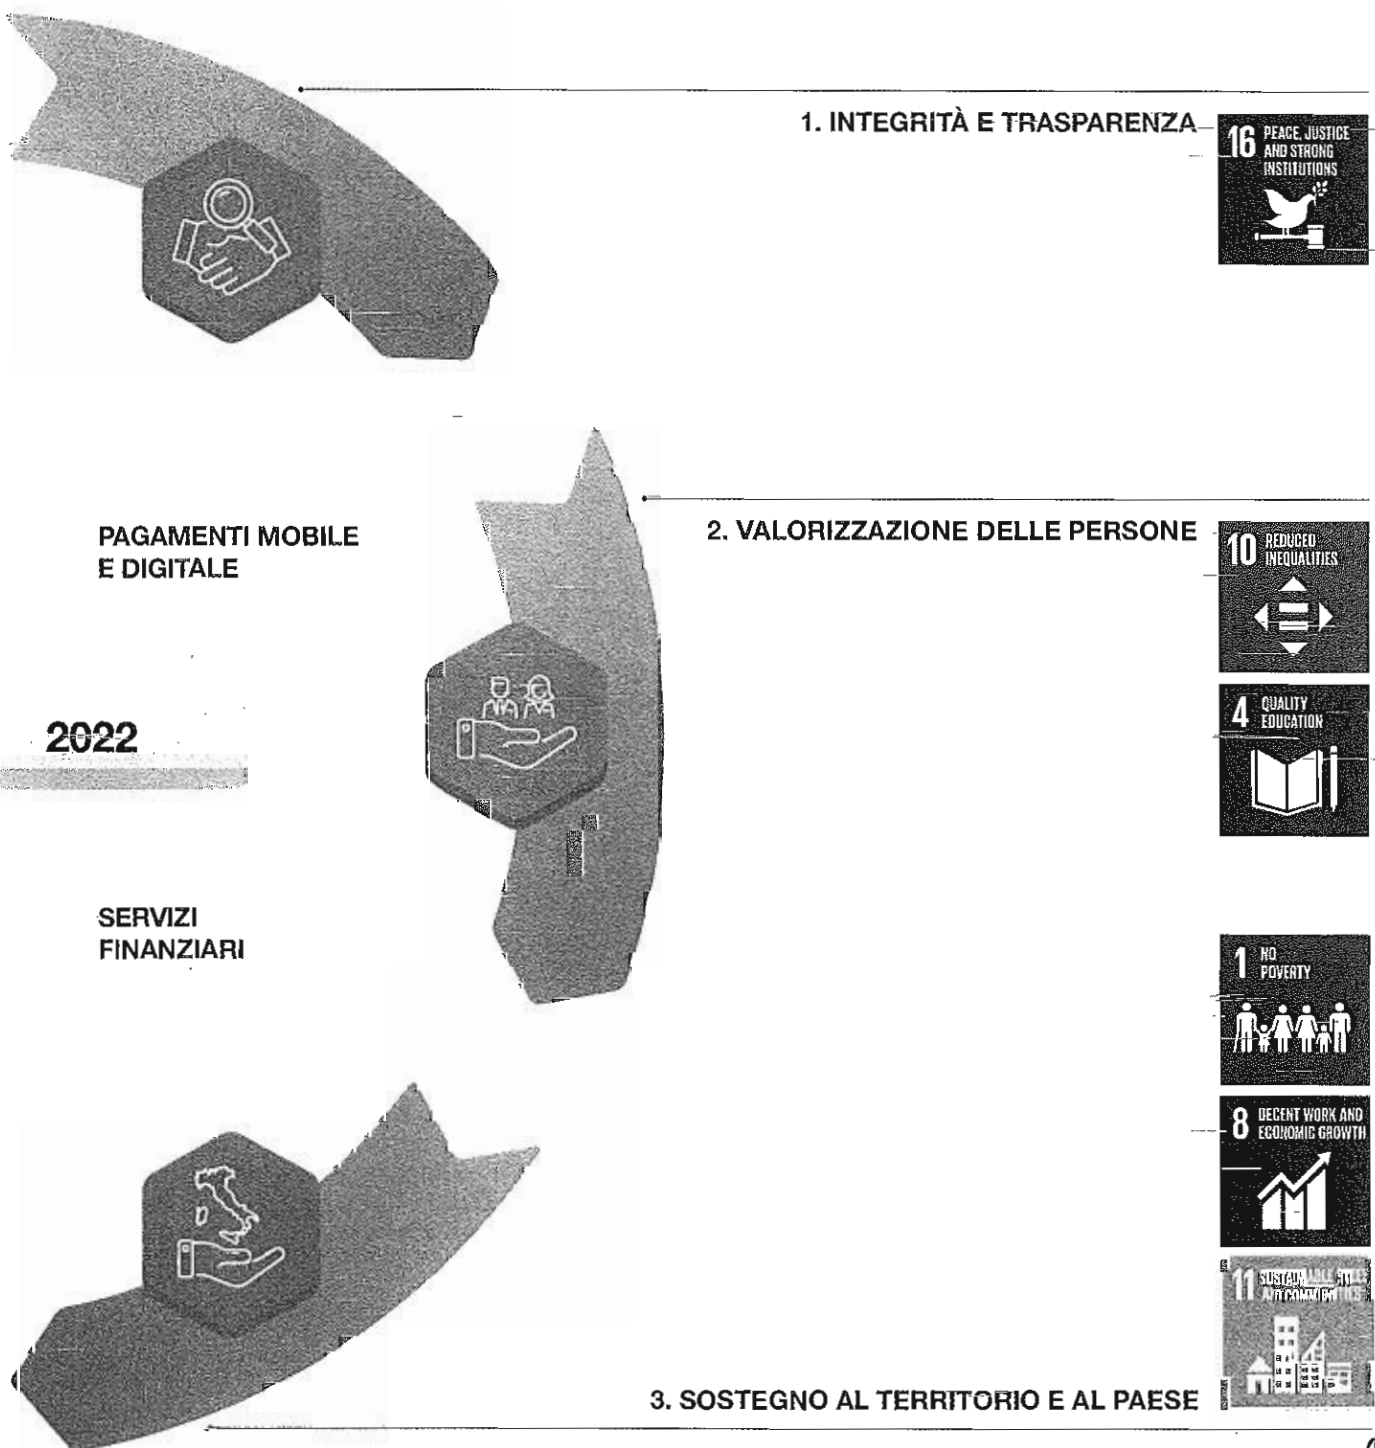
1. INTEGRITÀ E TRASPARENZA

16 PEACE, JUSTICE AND STRONG INSTITUTIONS

PAGAMENTI MOBILE E DIGITALE

2. VALORIZZAZIONE DELLE PERSONE

10 REDUCED INEQUALITIES

4 QUALITY EDUCATION

2022

SERVIZI FINANZIARI

1 NO POVERTY

8 DECENT WORK AND ECONOMIC GROWTH

11 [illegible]

3. SOSTEGNO AL TERRITORIO E AL PAESE